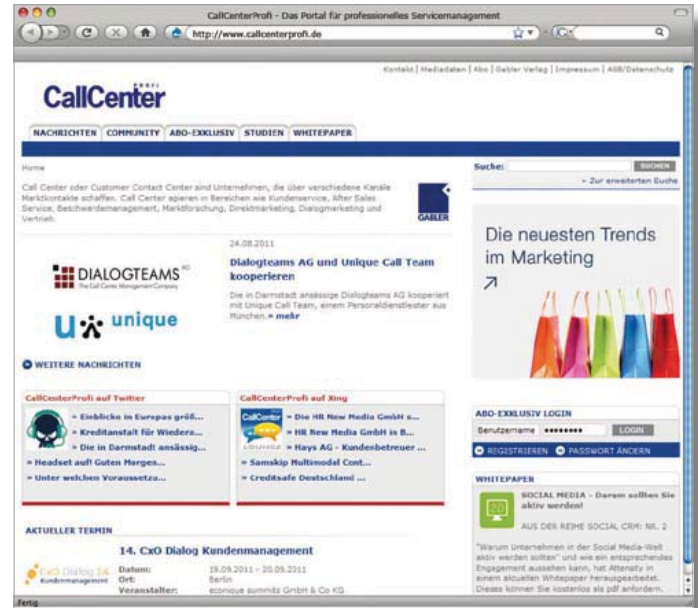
CallCenterProfi - Das Portal für professionelles Servicemanagement

http://www.callcenterprofi.de

Kontakt | Mediadaten | Abo | Gabler Verlag | Impressum | AGB/Datenschutz

CallCenter PROFI

NACHRICHTEN | COMMUNITY | ABO-EXKLUSIV | STUDIEN | WHITEPAPER

Home

Call Center oder Customer Contact Center sind Unternehmen, die über verschiedene Kanäle Marktkontakte schaffen. Call Center agieren in Bereichen wie Kundenservice, After Sales Service, Beschwerdemanagement, Marktforschung, Direktmarketing, Dialogmarketing und Vertrieb.

GABLER

Suche: SUCHEN
» Zur erweiterten Suche

Die neuesten Trends im Marketing

DIALOGTEAMS AG
The Call Centre Management Company

unique

24.08.2011

Dialogteams AG und Unique Call Team kooperieren

Die in Darmstadt ansässige Dialogteams AG kooperiert mit Unique Call Team, einem Personaldienstleister aus München. » mehr

WEITERE NACHRICHTEN

CallCenterProfi auf Twitter
» Einblicke in Europas größ...
» Kreditanstalt für Wiedera...
» Die in Darmstadt ansässig...
» Headset auf! Guten Morgen...
» Unter welchen Vorausseztu...

CallCenterProfi auf Xing
» Die HR New Media GmbH s...
» HR New Media GmbH in B...
» Hays AG - Kundenbetreuer ...
» Samskip Multimodal Cont...
» Creditsafe Deutschland ...

ABO-EXKLUSIV LOGIN
Benutzername ••••••••• LOGIN
REGISTRIEREN PASSWORT ÄNDERN

WHITEPAPER
SOCIAL MEDIA - Darum sollten Sie aktiv werden!
AUS DER REIHE SOCIAL CRM: NR. 2

"Warum Unternehmen in der Social Media-Welt aktiv werden sollten" und wie ein entsprechendes Engagement aussehen kann, hat Attensity in einem aktuellen Whitepaper herausgearbeitet. Dieses können Sie kostenlos als pdf anfordern.

AKTUELLER TERMIN

14. CxO Dialog Kundenmanagement

CxO Dialog 14 Kundenmanagement
Datum: 19.09.2011 - 20.09.2011
Ort: Berlin
Veranstalter: econique summits GmbH & Co KG

Fertig